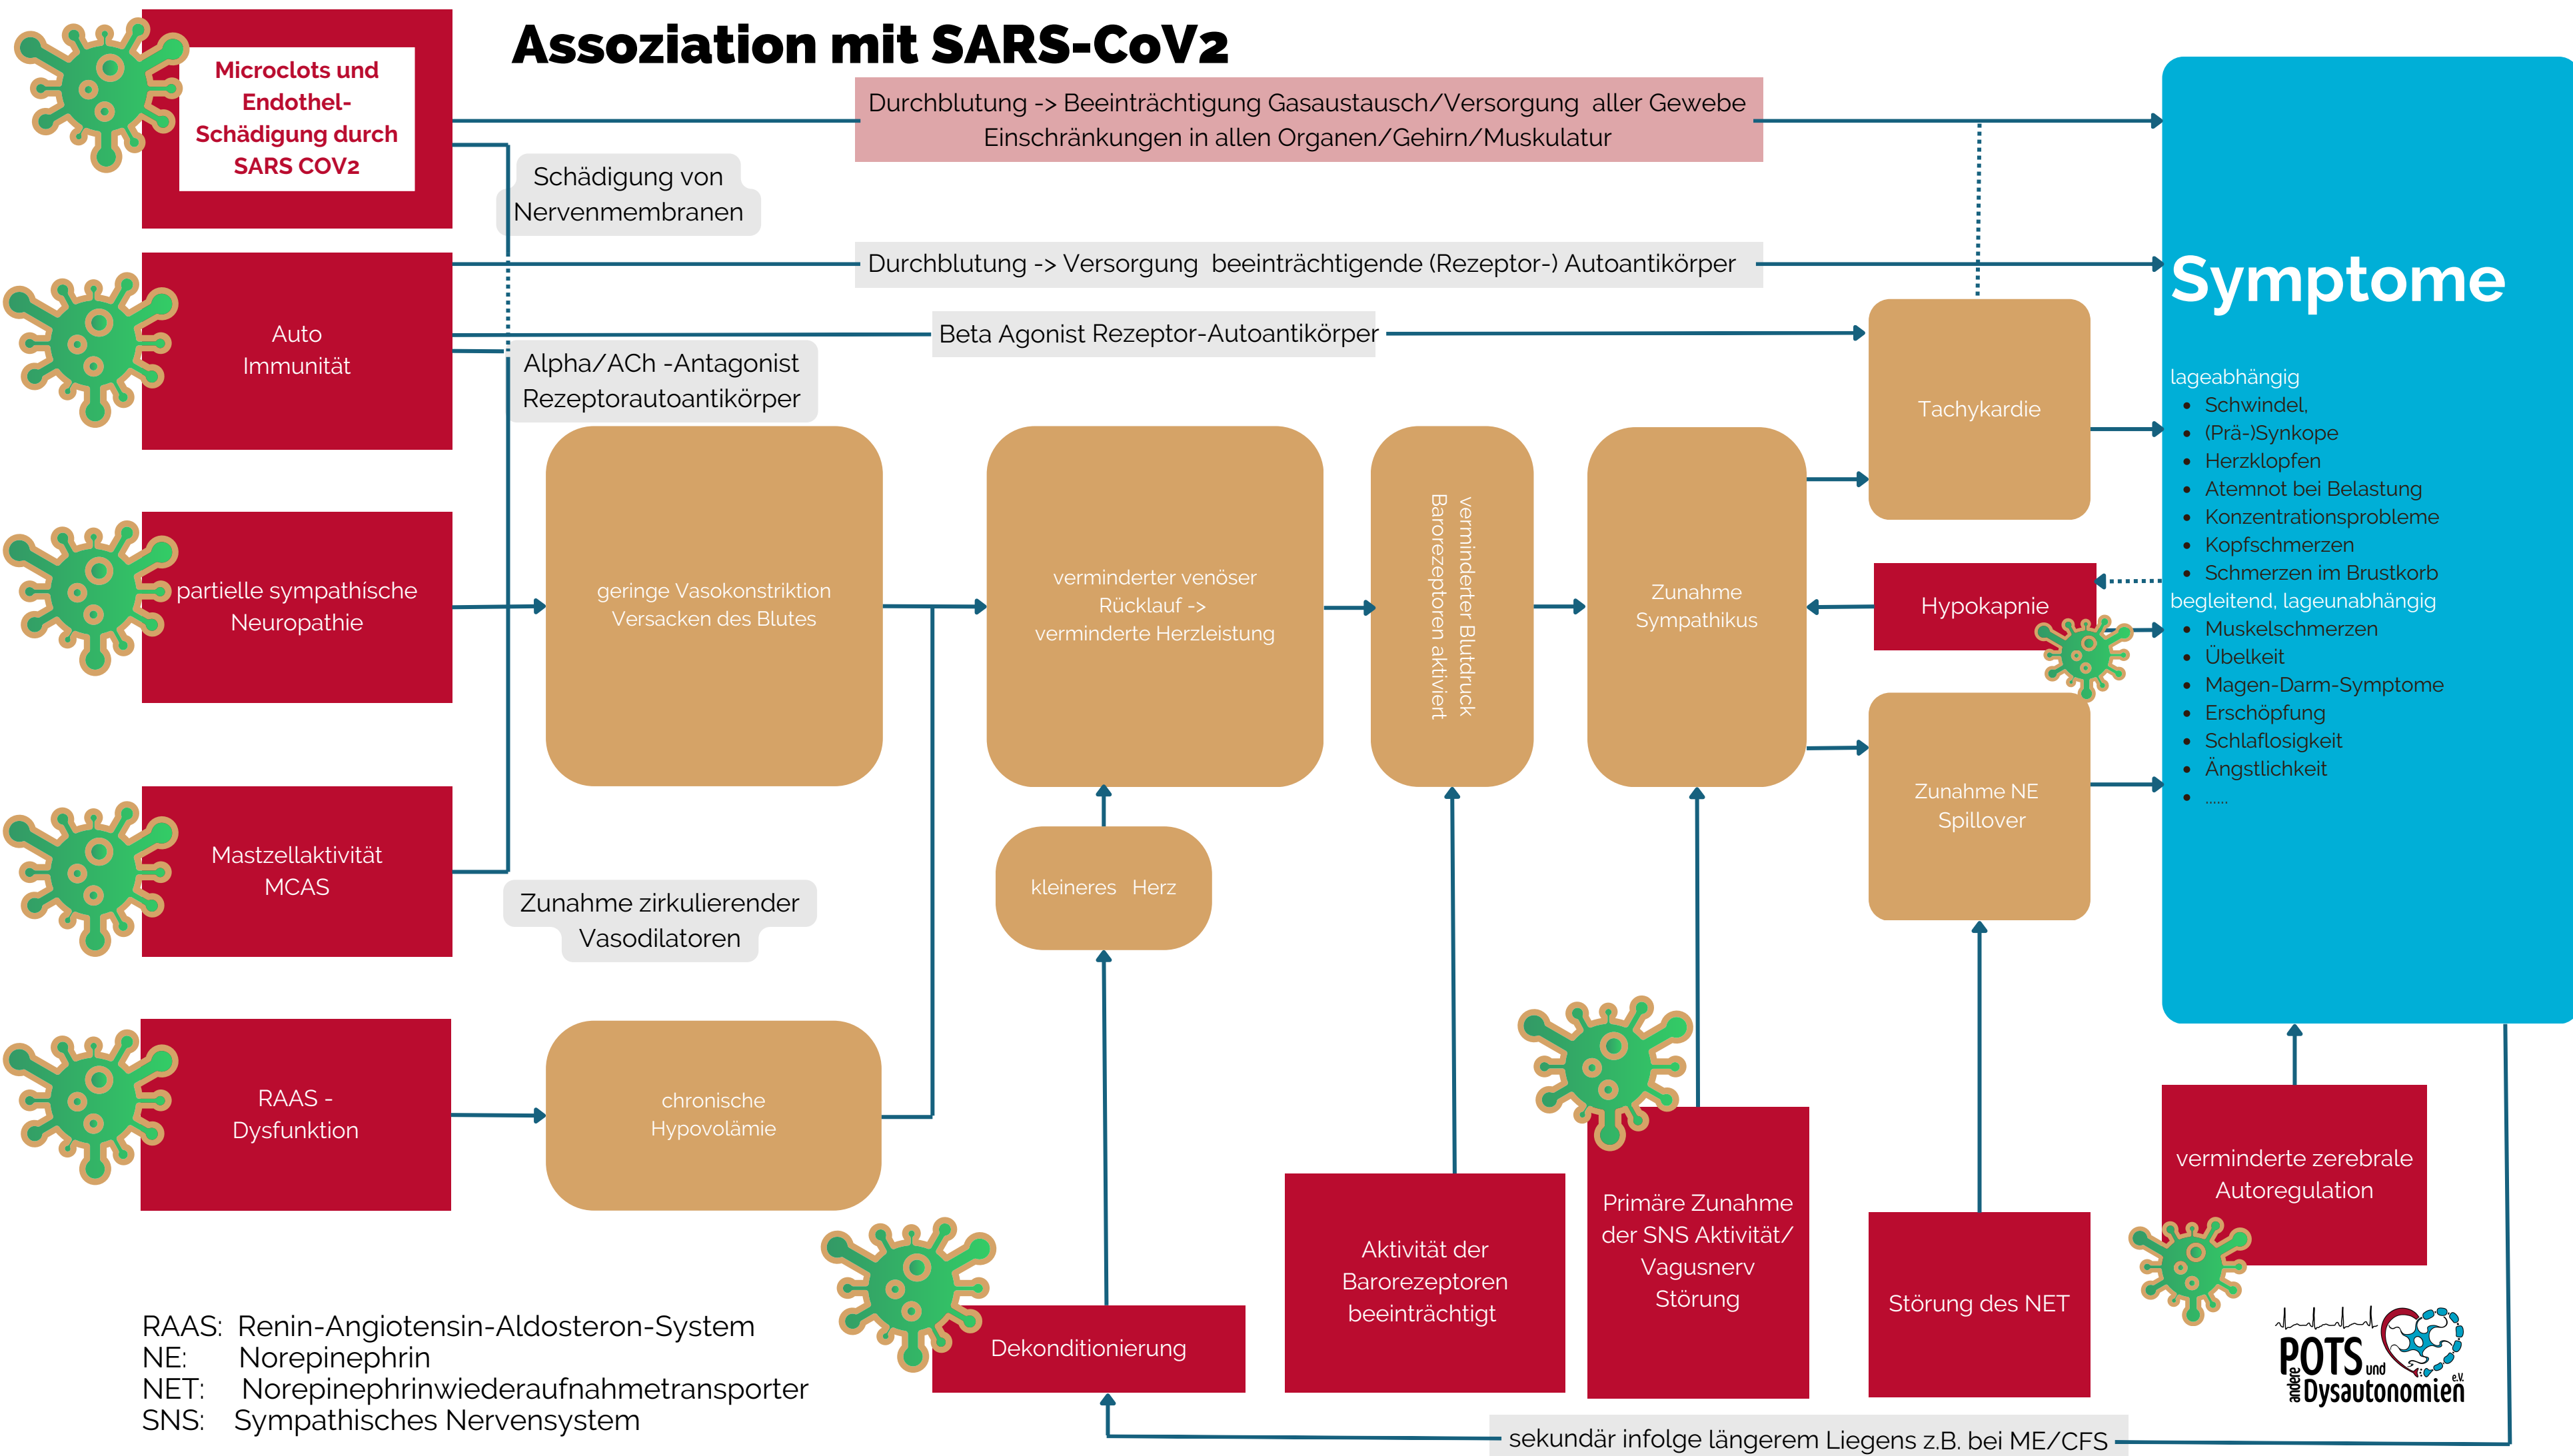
Assoziation mit SARS-CoV2

Microclots und Endothel-Schädigung durch SARS COV2

Durchblutung -> Beeinträchtigung Gasaustausch/Versorgung aller Gewebe Einschränkungen in allen Organen/Gehirn/Muskulatur

Schädigung von Nervenmembranen

Auto Immunität

Durchblutung -> Versorgung beeinträchtigende (Rezeptor-) Autoantikörper

Beta Agonist Rezeptor-Autoantikörper

Alpha/ACh -Antagonist Rezeptorautoantikörper

Symptome

lageabhängig
- Schwindel,
- (Prä-)Synkope
- Herzklopfen
- Atemnot bei Belastung
- Konzentrationsprobleme
- Kopfschmerzen
- Schmerzen im Brustkorb

begleitend, lageunabhängig
- Muskelschmerzen
- Übelkeit
- Magen-Darm-Symptome
- Erschöpfung
- Schlaflosigkeit
- Ängstlichkeit
- ......

Tachykardie

partielle sympathische Neuropathie

geringe Vasokonstriktion Versacken des Blutes

verminderter venöser Rücklauf -> verminderte Herzleistung

verminderter Blutdruck Barorezeptoren aktiviert

Zunahme Sympathikus

Hypokapnie

Zunahme NE Spillover

Mastzellaktivität MCAS

Zunahme zirkulierender Vasodilatoren

kleineres Herz

RAAS - Dysfunktion

chronische Hypovolämie

Primäre Zunahme der SNS Aktivität/ Vagusnerv Störung

verminderte zerebrale Autoregulation

Aktivität der Barorezeptoren beeinträchtigt

Störung des NET

Dekonditionierung

RAAS: Renin-Angiotensin-Aldosteron-System
NE: Norepinephrin
NET: Norepinephrinwiederaufnahmetransporter
SNS: Sympathisches Nervensystem

sekundär infolge längerem Liegens z.B. bei ME/CFS

POTS und andere Dysautonomien e.V.